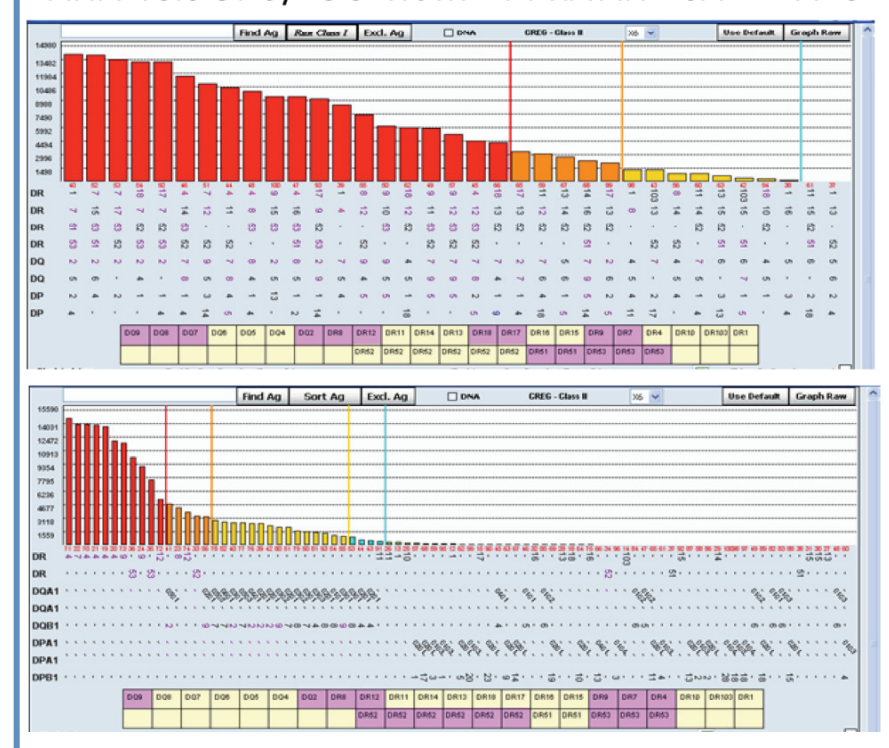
Find Ag | Run Class I | Excl. Ag | DNA | CREG - Class II | Use Default | Graph Raw

14980
13482
11984
10486
8988
7490
5992
4494
2996
1498

DR
DR
DR
DR
DQ
DQ
DP
DP

| DQ9 | DQ8 | DQ7 | DQ6 | DQ5 | DQ4 | DQ2 | DR8 | DR12 | DR11 | DR14 | DR13 | DR18 | DR17 | DR16 | DR15 | DR9 | DR7 | DR4 | DR10 | DR103 | DR1 |
|---|---|---|---|---|---|---|---|---|---|---|---|---|---|---|---|---|---|---|---|---|---|
| | | | | | | | | DR52 | DR52 | DR52 | DR52 | DR52 | DR52 | DR51 | DR51 | DR53 | DR53 | DR53 | | | |

Find Ag | Sort Ag | Excl. Ag | DNA | CREG - Class II | Use Default | Graph Raw

15590
14031
12472
10913
9354
7795
6236
4677
3118
1559

DR
DR
DQA1
DQA1
DQB1
DPA1
DPA1
DPB1

| DQ9 | DQ8 | DQ7 | DQ6 | DQ5 | DQ4 | DQ2 | DR8 | DR12 | DR11 | DR14 | DR13 | DR18 | DR17 | DR16 | DR15 | DR9 | DR7 | DR4 | DR10 | DR103 | DR1 |
|---|---|---|---|---|---|---|---|---|---|---|---|---|---|---|---|---|---|---|---|---|---|
| | | | | | | | | DR52 | DR52 | DR52 | DR52 | DR52 | DR52 | DR51 | DR51 | DR53 | DR53 | DR53 | | | |